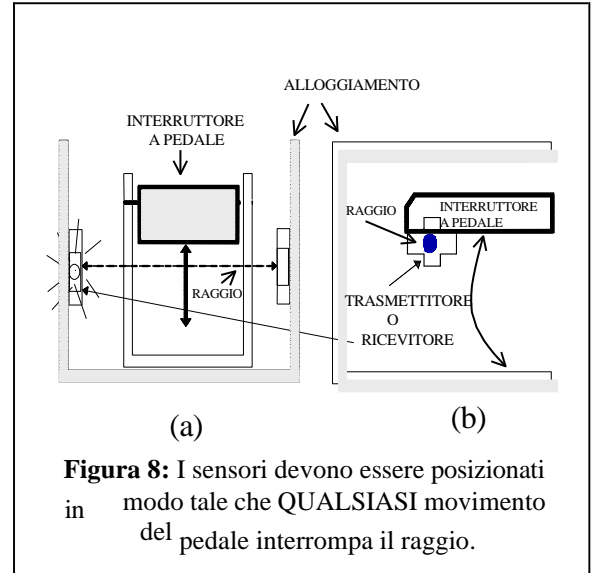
ALLOGGIAMENTO

INTERRUTTORE A PEDALE

RAGGIO

RAGGIO

INTERRUTTORE A PEDALE

TRASMETTITORE O RICEVITORE

(a)

(b)

**Figura 8:** I sensori devono essere posizionati in modo tale che QUALSIASI movimento del pedale interrompa il raggio.